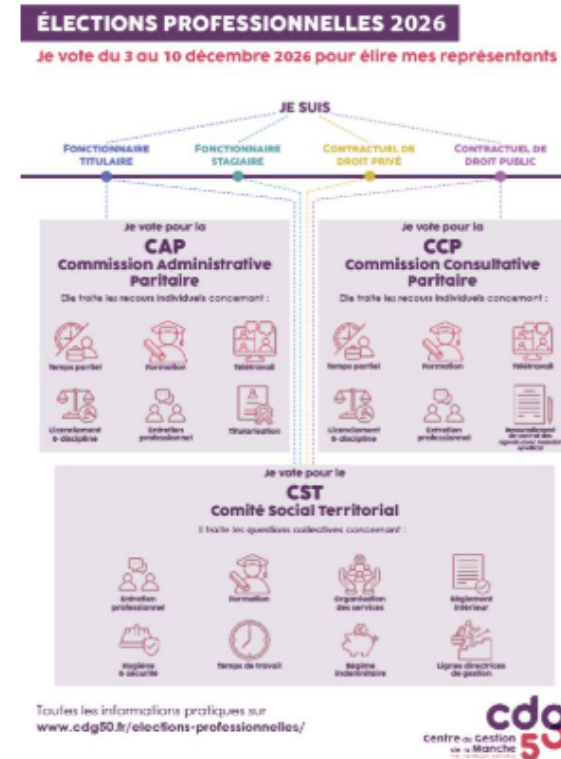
ÉLECTIONS PROFESSIONNELLES 2026

Je vote du 3 au 10 décembre 2026 pour élire mes représentants

JE SUIS

FONCTIONNAIRE TITULAIRE

FONCTIONNAIRE STAGIAIRE

CONTRACTUEL DE DROIT PRIVÉ

CONTRACTUEL DE DROIT PUBLIC

Je vote pour la

CAP

Commission Administrative Paritaire

Elle traite les recours individuels concernant :

Temps partiel

Formation

Télétravail

Licenciement & discipline

Entretien professionnel

Titularisation

Je vote pour la

CCP

Commission Consultative Paritaire

Elle traite les recours individuels concernant :

Temps partiel

Formation

Télétravail

Licenciement & discipline

Entretien professionnel

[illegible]

Je vote pour le

CST

Comité Social Territorial

Il traite les questions collectives concernant :

Entretien professionnel

Formation

Organisation des services

Règlement intérieur

Hygiène & sécurité

Temps de travail

Régime indemnitaire

Lignes directrices de gestion

Toutes les informations pratiques sur
www.cdg50.fr/elections-professionnelles/

cdg 50
Centre de Gestion de la Manche
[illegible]